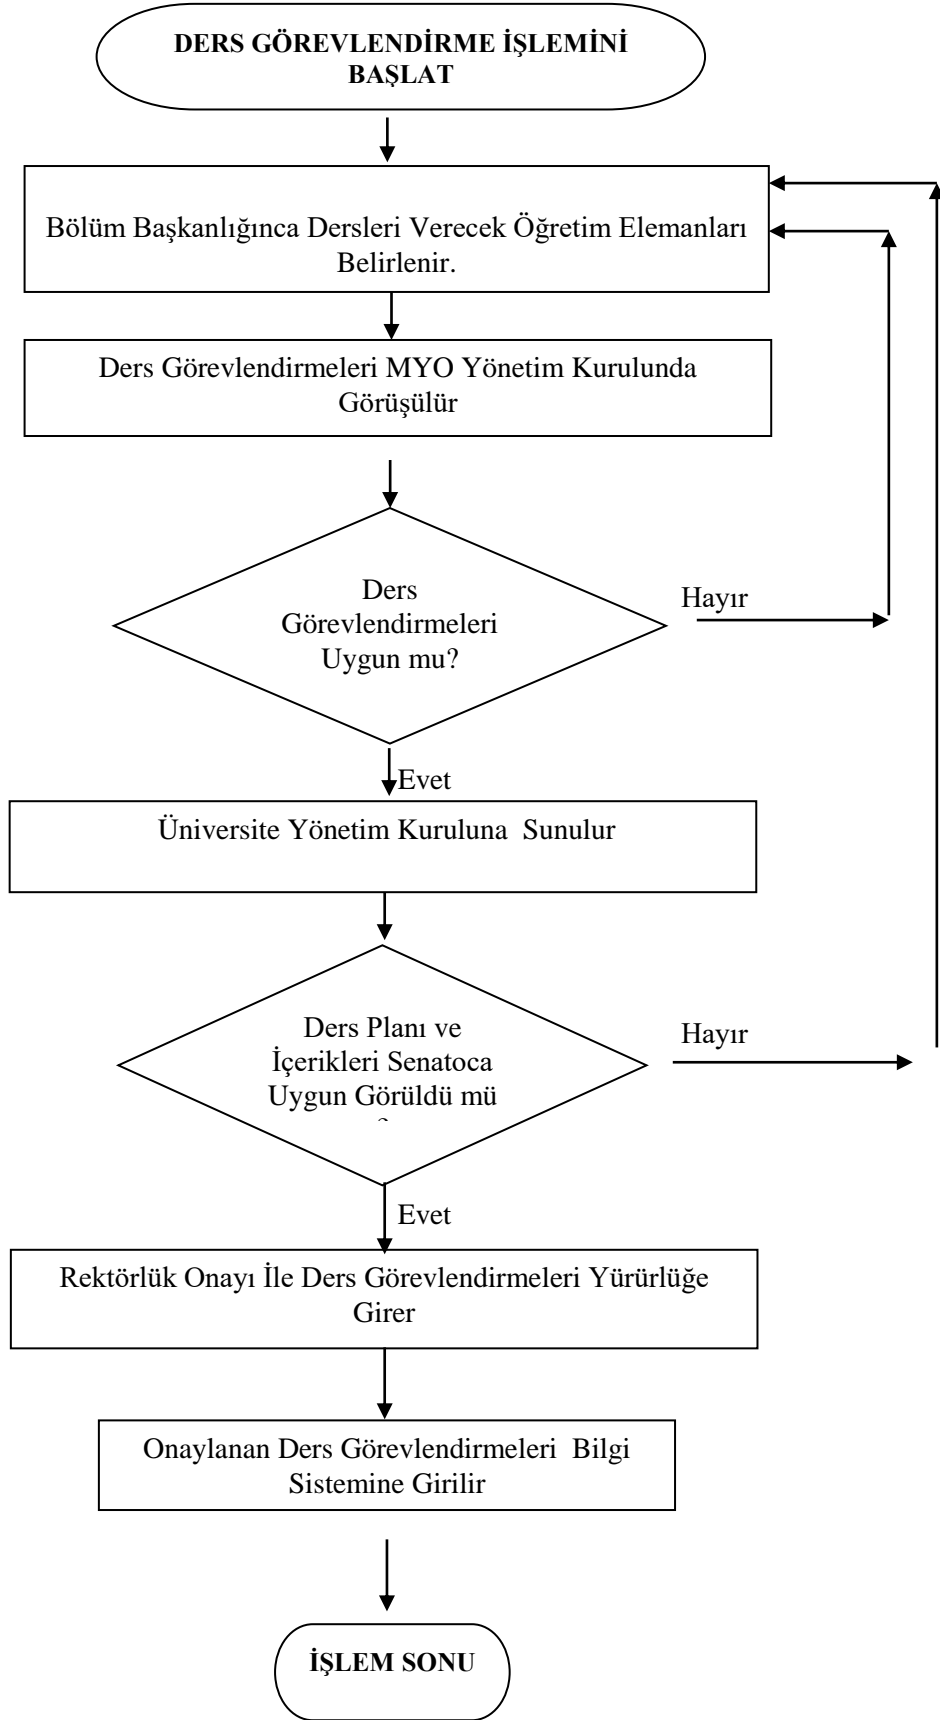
DERS GÖREVLENDİRME İŞLEMİNİ BAŞLAT

Bölüm Başkanlığınca Dersleri Verecek Öğretim Elemanları Belirlenir.

Ders Görevlendirmeleri MYO Yönetim Kurulunda Görüşülür

Ders Görevlendirmeleri Uygun mu?

Hayır

Evet

Üniversite Yönetim Kuruluna Sunulur

Ders Planı ve İçerikleri Senatoca Uygun Görüldü mü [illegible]

Hayır

Evet

Rektörlük Onayı İle Ders Görevlendirmeleri Yürürlüğe Girer

Onaylanan Ders Görevlendirmeleri Bilgi Sistemine Girilir

İŞLEM SONU